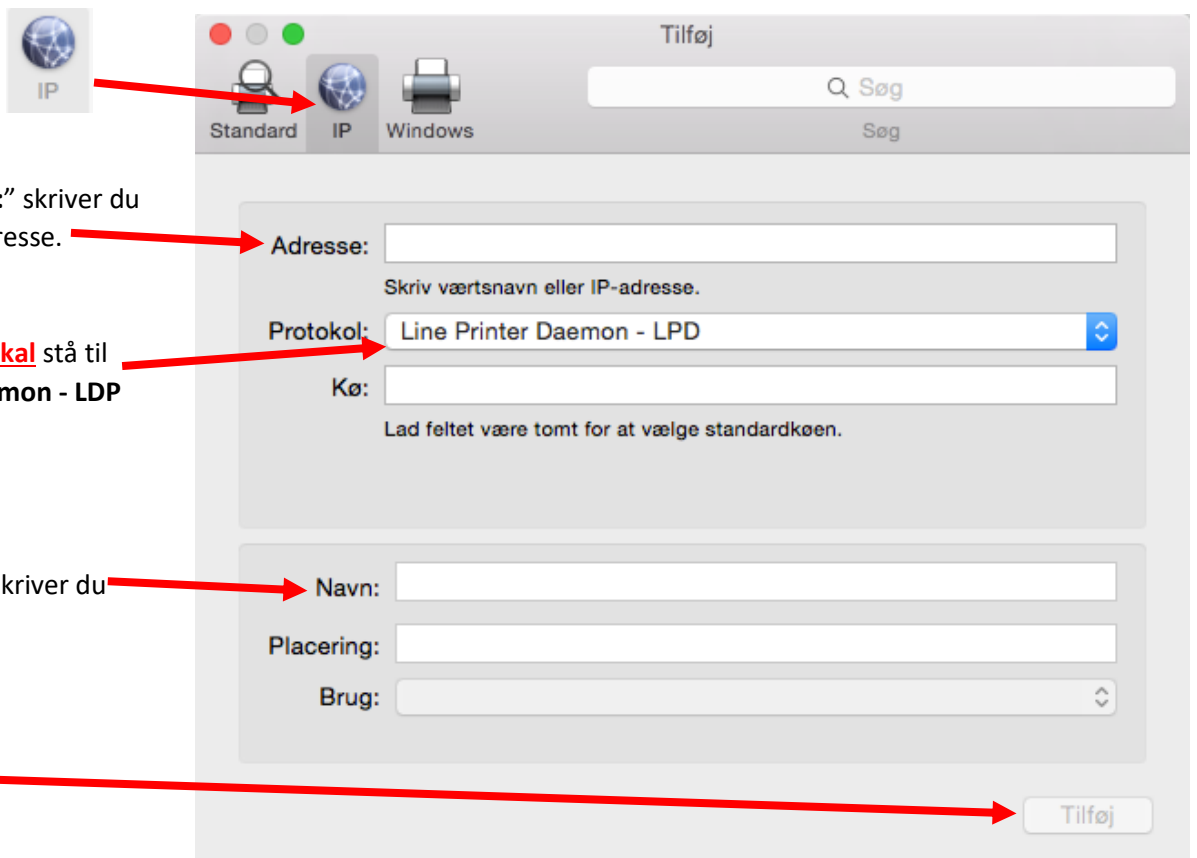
IP

:" skriver du
resse.

kal stå til
mon - LDP

kriver du

Tilføj

Standard IP Windows

Søg

Søg

Adresse:

Skriv værtsnavn eller IP-adresse.

Protokol: Line Printer Daemon - LPD

Kø:

Lad feltet være tomt for at vælge standardkøen.

Navn:

Placering:

Brug:

Tilføj